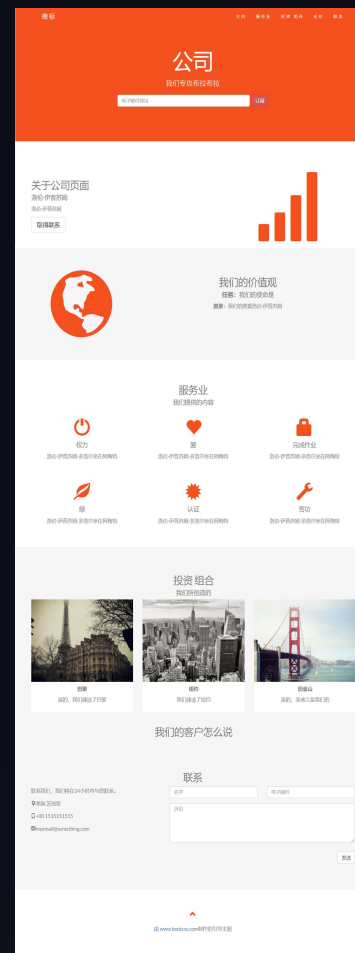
商标

关于 服务 投资 组合 定价 联系

公司

我们专攻布拉布拉

电子邮件地址 订阅

关于公司页面

洛伦·伊普苏姆

洛伦·伊普苏姆

取得联系

我们的价值观

任务：我们的使命是

愿景：我们的愿景洛伦·伊普苏姆

服务业

我们提供的内容

权力

洛伦·伊普苏姆·多洛尔坐在阿梅特

爱

洛伦·伊普苏姆·多洛尔坐在阿梅特

完成作业

洛伦·伊普苏姆·多洛尔坐在阿梅特

绿

洛伦·伊普苏姆·多洛尔坐在阿梅特

认证

洛伦·伊普苏姆·多洛尔坐在阿梅特

固切

洛伦·伊普苏姆·多洛尔坐在阿梅特

投资 组合

我们所创造的

巴黎

是的，我们建造了巴黎

纽约

我们建造了纽约

旧金山

是的，旧金山也是我们的

我们的客户怎么说

联系

联系我们，我们将在24小时内与您联系。

美国芝加哥

+00 1515151515

myemail@something.com

名字

电子邮件

评论

发送

由 www.bootcss.com制作的引导主题